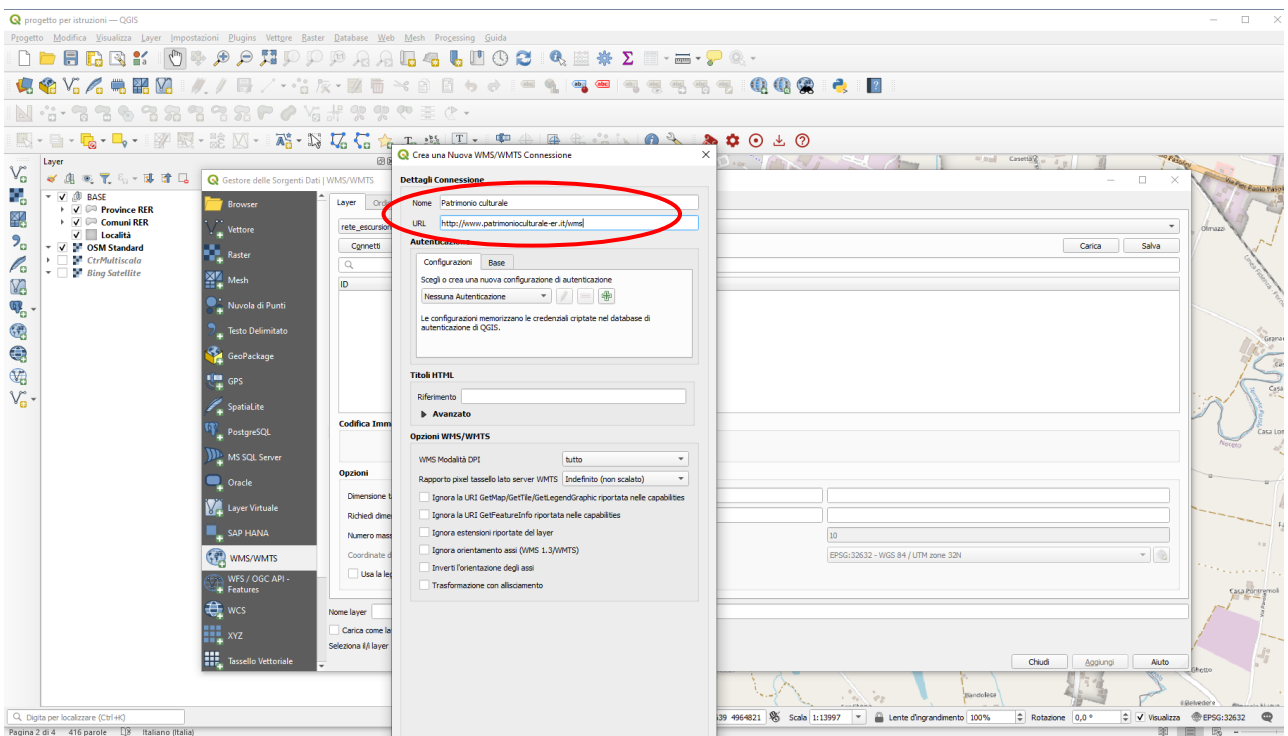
progetto per istruzioni — QGIS

Progetto Modifica Visualizza Layer Impostazioni Plugins Vettore Raster Database Web Mesh Processing Guida

Layer

BASE
Province RER
Comuni RER
Località
OSM Standard
CtrMultiscala
Bing Satellite

Gestore delle Sorgenti Dati | WMS/WMTS

Browser
Vettore
Raster
Mesh
Nuvola di Punti
Testo Delimitato
GeoPackage
GPS
SpatiaLite
PostgreSQL
MS SQL Server
Oracle
Layer Virtuale
SAP HANA
WMS/WMTS
WFS / OGC API - Features
WCS
XYZ
Tassello Vettoriale

Layer Ordi
rete_escursion
Connetti
ID
Codifica Imm
Opzioni
Dimensione t
Richiedi dime
Numero mass
Coordinate d
Usa la leg
Nome layer
Carica come la
Seleziona il/i layer

Carica Salva
10
EPSG:32632 - WGS 84 / UTM zone 32N
Chiudi Aggiungi Aiuto

Crea una Nuova WMS/WMTS Connessione

Dettagli Connessione
Nome Patrimonio culturale
URL http://www.patrimonioculturale-er.it/wms
Autenticazione
Configurazioni Base
Scegli o crea una nuova configurazione di autenticazione
Nessuna Autenticazione
Le configurazioni memorizzano le credenziali criptate nel database di autenticazione di QGIS.

Titoli HTML
Riferimento
Avanzato

Opzioni WMS/WMTS
WMS Modalità DPI tutto
Rapporto pixel tassello lato server WMTS Indefinito (non scalato)
Ignora la URI GetMap/GetTile/GetLegendGraphic riportata nelle capabilities
Ignora la URI GetFeatureInfo riportata nelle capabilities
Ignora estensioni riportate dal layer
Ignora orientamento assi (WMS 1.3/WMTS)
Inverti l'orientazione degli assi
Trasformazione con allisciamento

Casetta
Olmazzi
Casa Lon
Casa Pantremoli
Ghetto
Bandolesa
Belvedere

Digita per localizzare (Ctrl+K)
439 4964821 Scala 1:13997 Lente d'ingrandimento 100% Rotazione 0,0 ° Visualizza EPSG:32632
Pagina 2 di 4 416 parole Italiano (Italia)